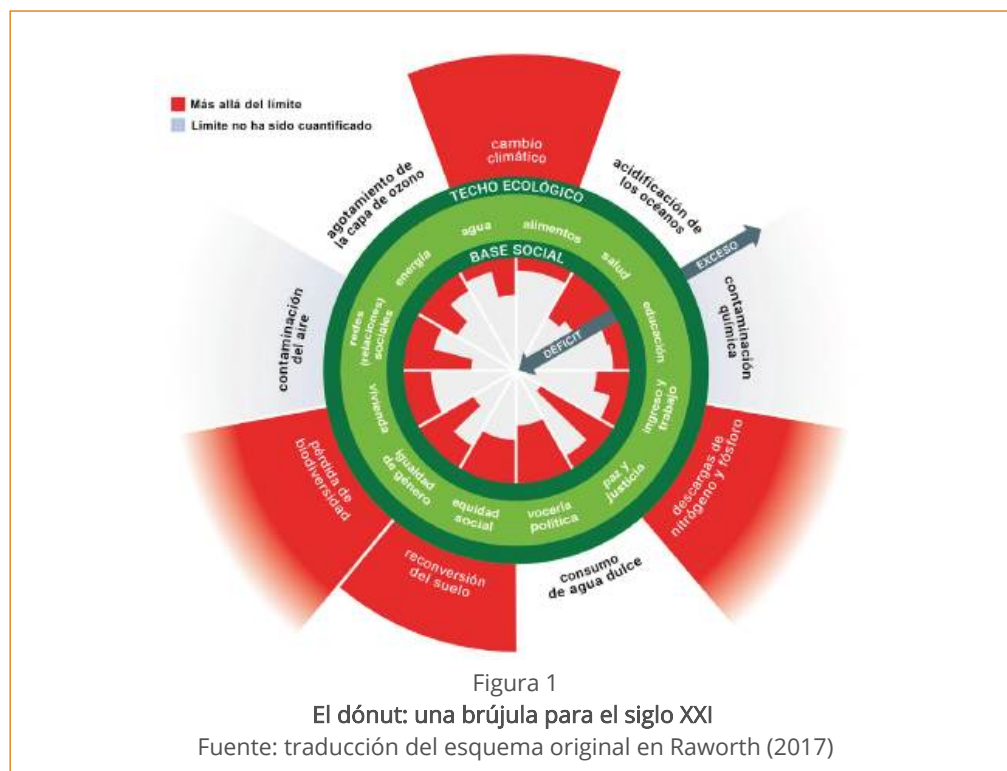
Más allá del límite
Límite no ha sido cuantificado

cambio climático
acidificación de los océanos
contaminación química
descargas de nitrógeno y fósforo
consumo de agua dulce
reconversión del suelo
pérdida de biodiversidad
contaminación del aire
agotamiento de la capa de ozono

TECHO ECOLÓGICO
BASE SOCIAL
EXCESO
DÉFICIT

agua
alimentos
salud
educación
ingreso y trabajo
paz y justicia
vocería política
equidad social
igualdad de género
vivienda
redes (relaciones) sociales
energía

Figura 1
El dónut: una brújula para el siglo XXI
Fuente: traducción del esquema original en Raworth (2017)